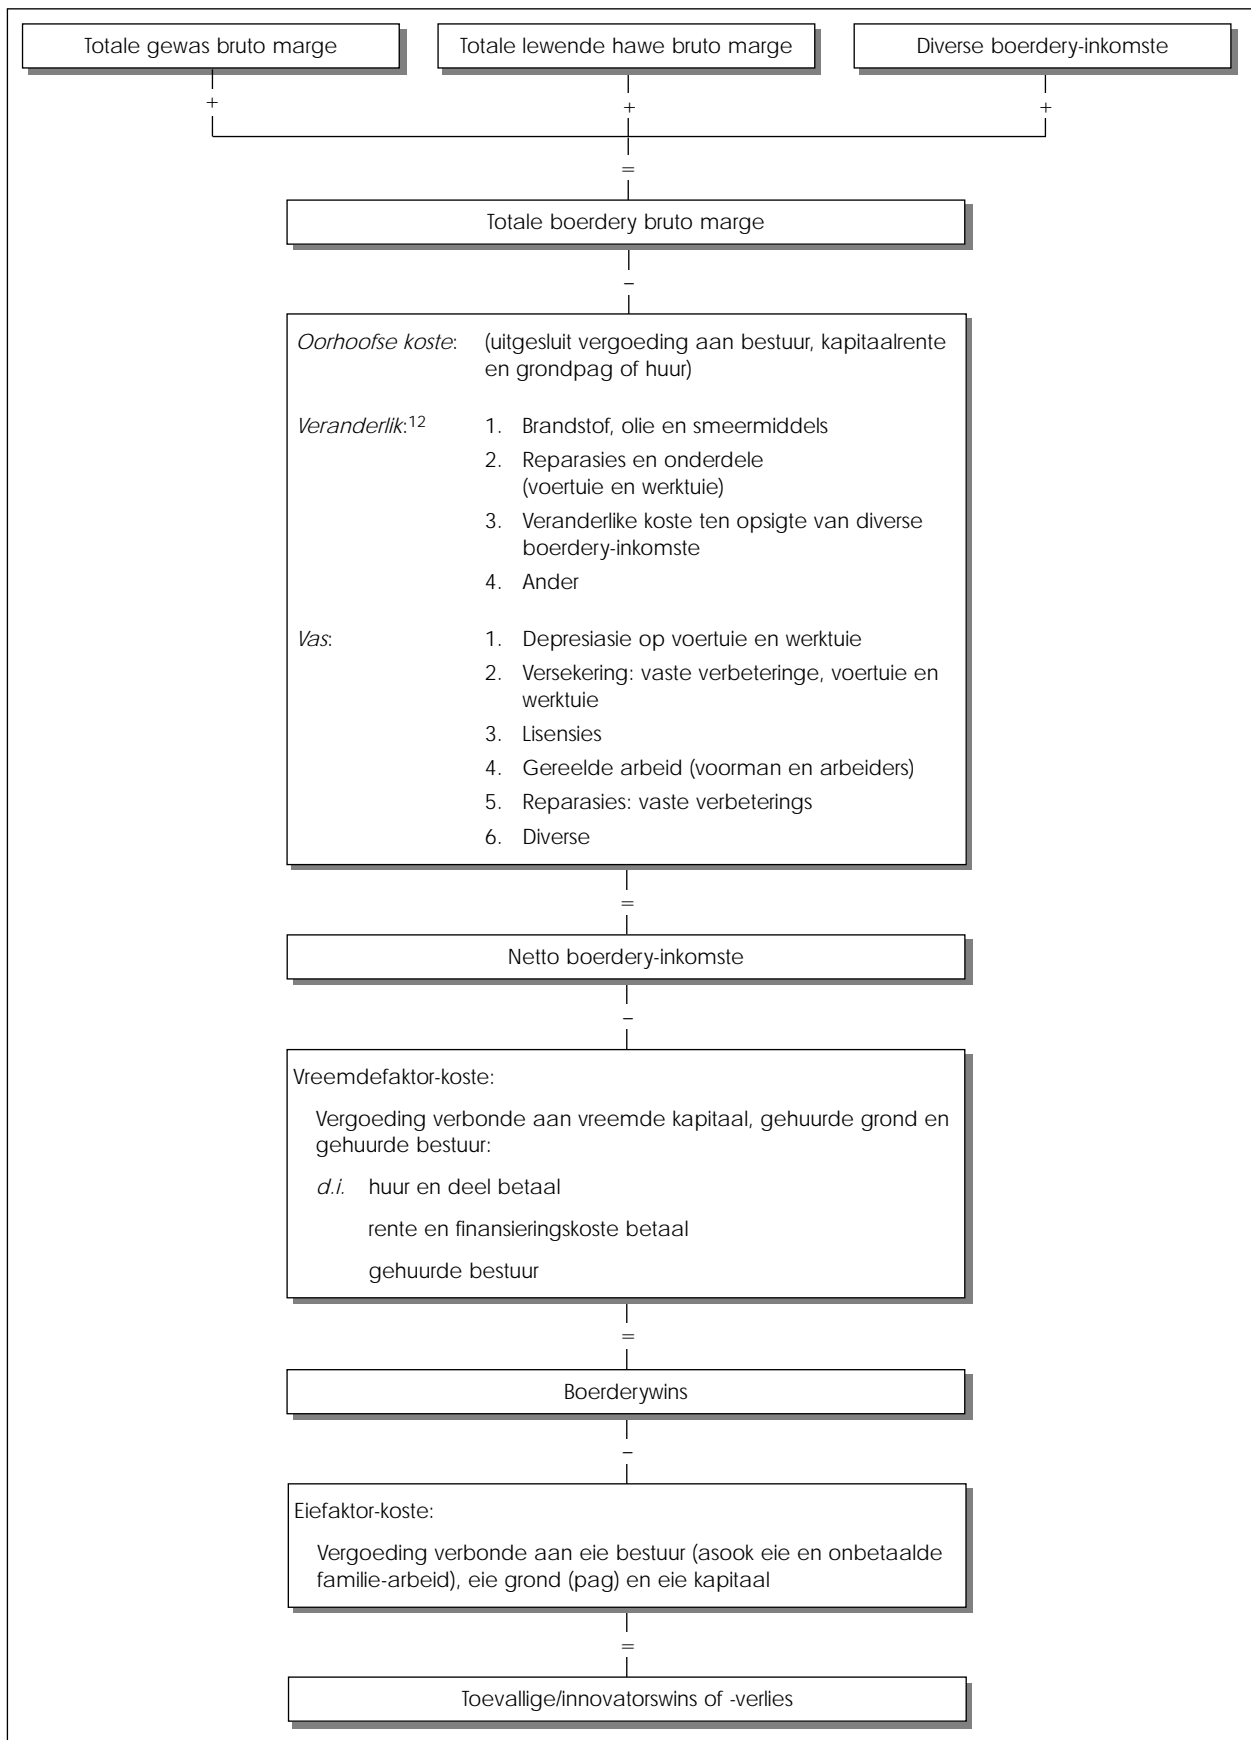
Totale gewas bruto marge

Totale lewende hawe bruto marge

Diverse boerdery-inkomste

+

+

+

=

Totale boerdery bruto marge

–

*Oorhoofse koste*: (uitgesluit vergoeding aan bestuur, kapitaalrente en grondpag of huur)

*Veranderlik*:$^{12}$
1. Brandstof, olie en smeermiddels
2. Reparasies en onderdele (voertuie en werktuie)
3. Veranderlike koste ten opsigte van diverse boerdery-inkomste
4. Ander

*Vas*:
1. Depresiasie op voertuie en werktuie
2. Versekering: vaste verbeteringe, voertuie en werktuie
3. Lisensies
4. Gereelde arbeid (voorman en arbeiders)
5. Reparasies: vaste verbeterings
6. Diverse

=

Netto boerdery-inkomste

–

Vreemdefaktor-koste:

Vergoeding verbonde aan vreemde kapitaal, gehuurde grond en gehuurde bestuur:

*d.i.* huur en deel betaal

rente en finansieringskoste betaal

gehuurde bestuur

=

Boerderywins

–

Eiefaktor-koste:

Vergoeding verbonde aan eie bestuur (asook eie en onbetaalde familie-arbeid), eie grond (pag) en eie kapitaal

=

Toevallige/innovatorswins of -verlies